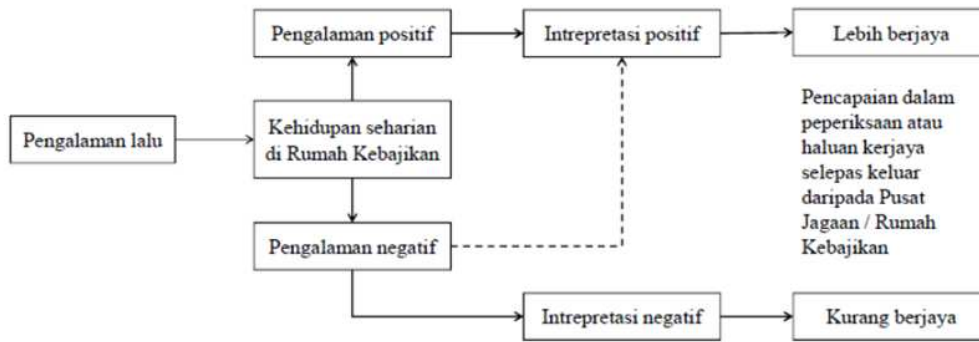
Pengalaman positif

Intrepretasi positif

Lebih berjaya

Pengalaman lalu

Kehidupan seharian di Rumah Kebajikan

Pencapaian dalam peperiksaan atau haluan kerjaya selepas keluar daripada Pusat Jagaan / Rumah Kebajikan

Pengalaman negatif

Intrepretasi negatif

Kurang berjaya